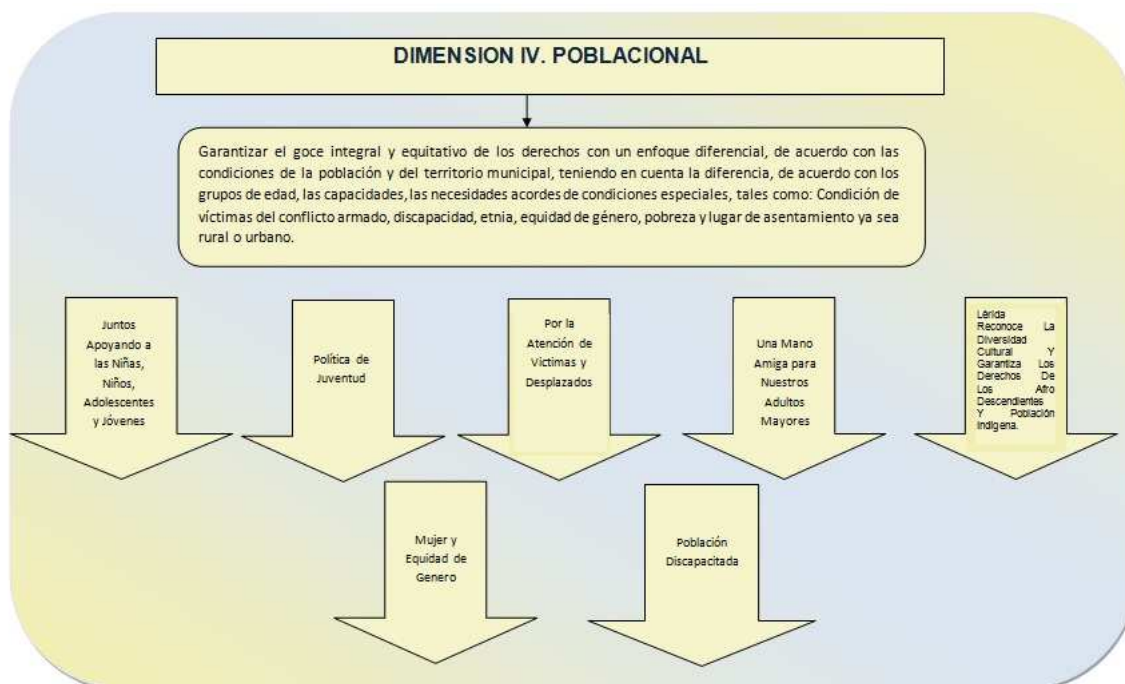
DIMENSION IV. POBLACIONAL

Garantizar el goce integral y equitativo de los derechos con un enfoque diferencial, de acuerdo con las condiciones de la población y del territorio municipal, teniendo en cuenta la diferencia, de acuerdo con los grupos de edad, las capacidades, las necesidades acordes de condiciones especiales, tales como: Condición de víctimas del conflicto armado, discapacidad, etnia, equidad de género, pobreza y lugar de asentamiento ya sea rural o urbano.

Juntos Apoyando a las Niñas, Niños, Adolescentes y Jóvenes

Política de Juventud

Por la Atención de Victimas y Desplazados

Una Mano Amiga para Nuestros Adultos Mayores

Lérida Reconoce La Diversidad Cultural Y Garantiza Los Derechos De Los Afro Descendientes Y Población Indígena.

Mujer y Equidad de Genero

Población Discapacitada